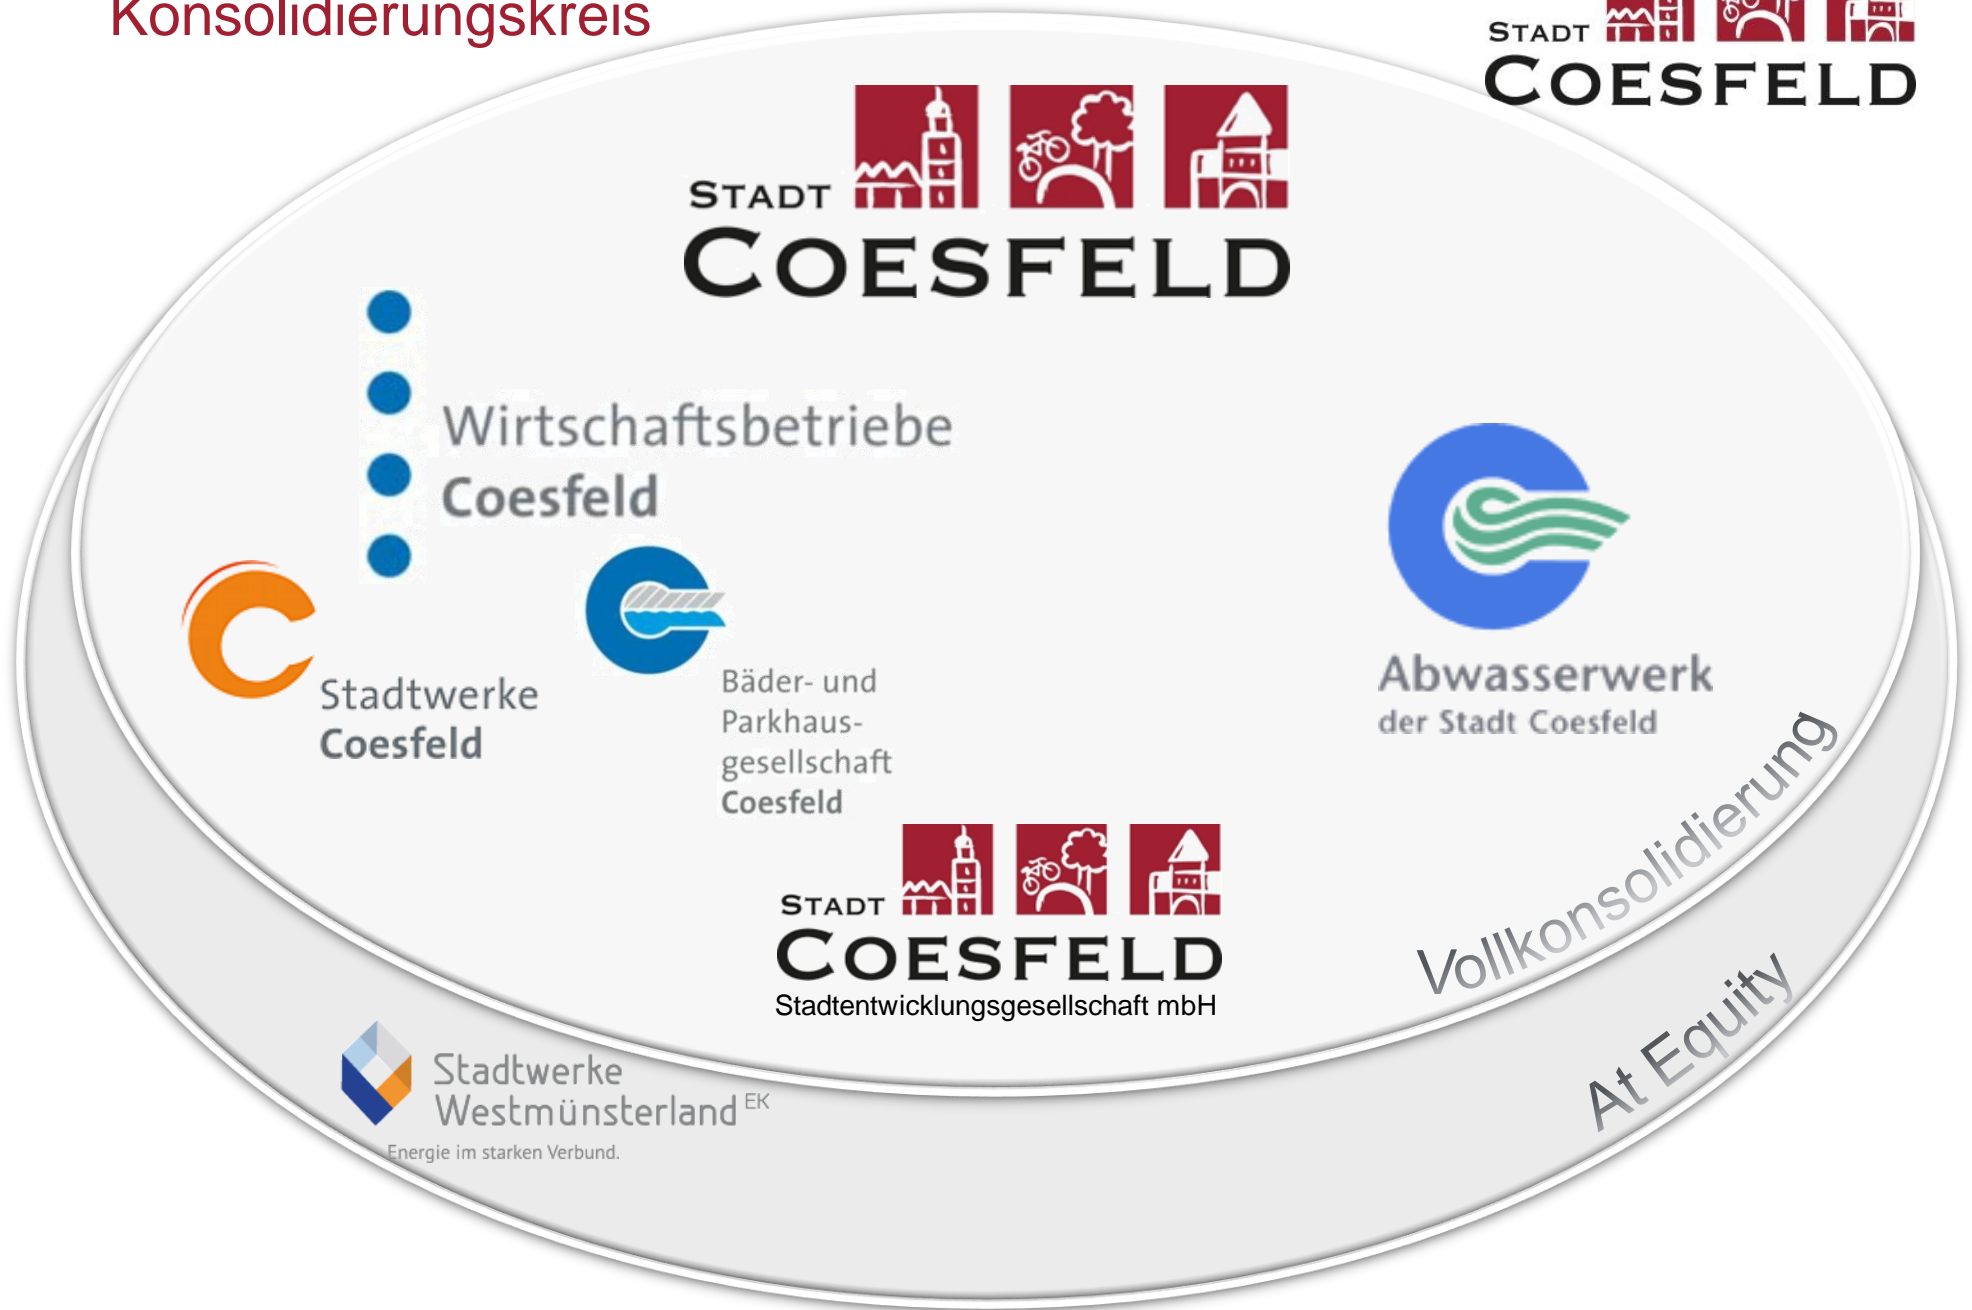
Konsolidierungskreis

STADT COESFELD

STADT COESFELD

Wirtschaftsbetriebe Coesfeld

Stadtwerke Coesfeld

Bäder- und Parkhausgesellschaft Coesfeld

Abwasserwerk der Stadt Coesfeld

STADT COESFELD
Stadtentwicklungsgesellschaft mbH

Vollkonsolidierung

Stadtwerke Westmünsterland EK
Energie im starken Verbund.

At Equity